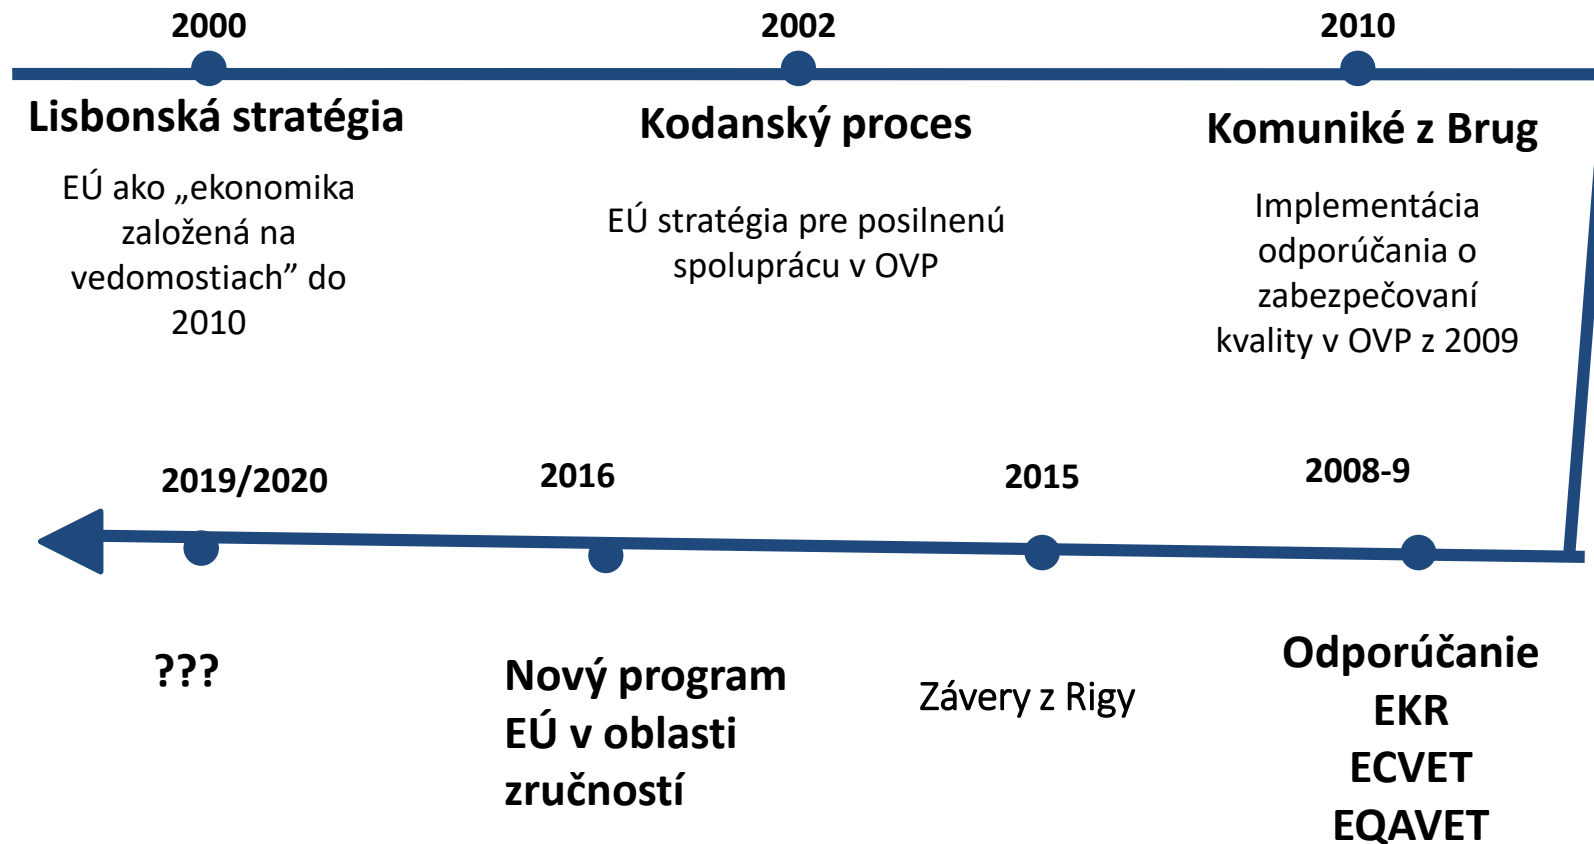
2000

Lisbonská stratégia

EÚ ako „ekonomika založená na vedomostiach” do 2010

2002

Kodanský proces

EÚ stratégia pre posilnenú spoluprácu v OVP

2010

Komuniké z Brug

Implementácia odporúčania o zabezpečovaní kvality v OVP z 2009

2019/2020

???

2016

Nový program EÚ v oblasti zručností

2015

Závery z Rigy

2008-9

Odporúčanie EKR ECVET EQAVET